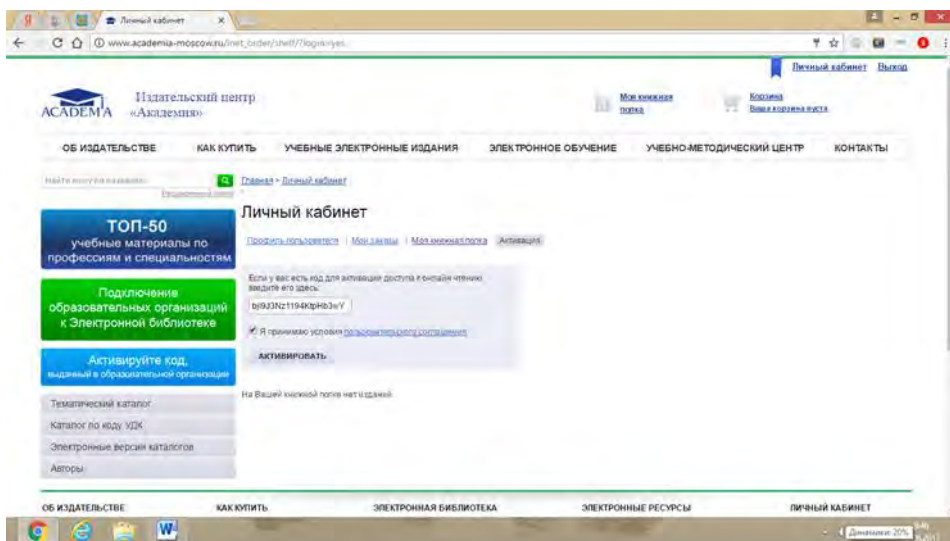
Личный кабинет ×

www.academia-moscow.ru/inet_order/shelf/?login=yes

Личный кабинет Выход

ACADEMA Издательский центр «Академия»

Моя книжная полка

Корзина
Ваша корзина пуста

ОБ ИЗДАТЕЛЬСТВЕ КАК КУПИТЬ УЧЕБНЫЕ ЭЛЕКТРОННЫЕ ИЗДАНИЯ ЭЛЕКТРОННОЕ ОБУЧЕНИЕ УЧЕБНО-МЕТОДИЧЕСКИЙ ЦЕНТР КОНТАКТЫ

Найти книгу по названию
Расширенный поиск

Главная > Личный кабинет

ТОП-50
учебные материалы по профессиям и специальностям

Подключение образовательных организаций к Электронной библиотеке

Активируйте код, выданный в образовательной организации

Тематический каталог
Каталог по коду УДК
Электронные версии каталогов
Авторы

Личный кабинет

Профиль пользователя | Мои заказы | Моя книжная полка | Активация

Если у вас есть код для активации доступа к онлайн-чтению введите его здесь:
bj9J3Nz1194KtpHb3wY
Я принимаю условия пользовательского соглашения
АКТИВИРОВАТЬ

На Вашей книжной полке нет изданий.

ОБ ИЗДАТЕЛЬСТВЕ КАК КУПИТЬ ЭЛЕКТРОННАЯ БИБЛИОТЕКА ЭЛЕКТРОННЫЕ РЕСУРСЫ ЛИЧНЫЙ КАБИНЕТ

Динамики: 20%